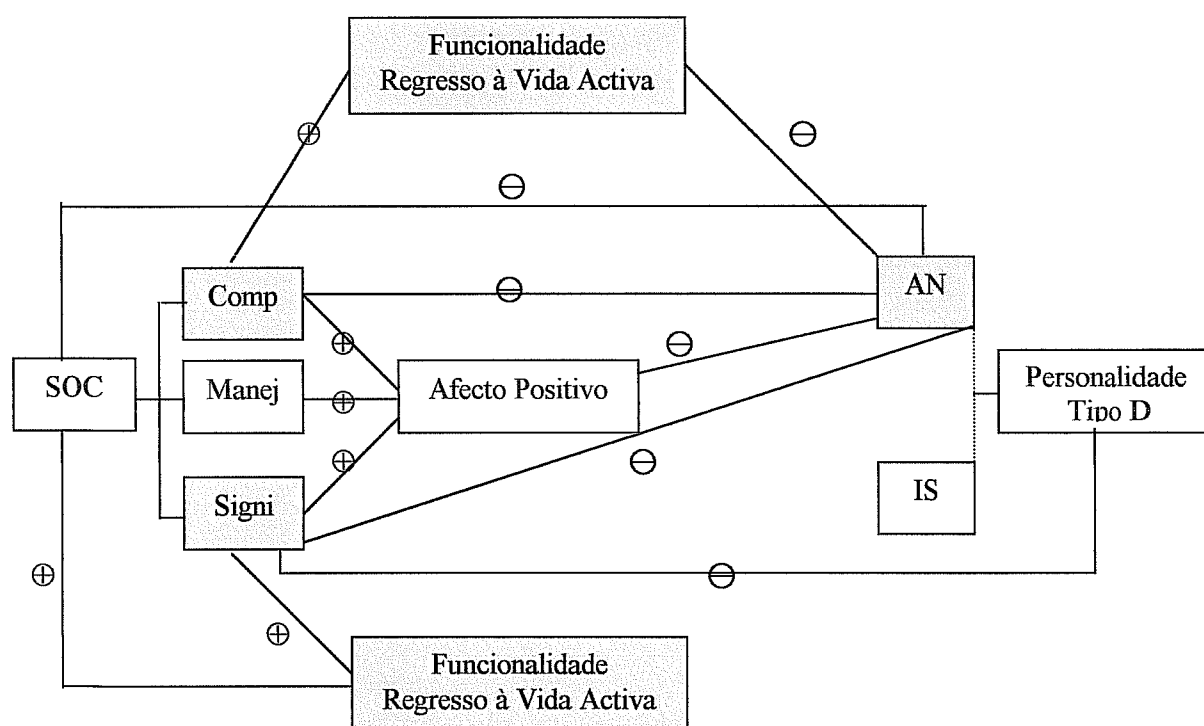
Funcionalidade
Regresso à Vida Activa

$\oplus$

$\ominus$

$\ominus$

Comp

$\ominus$

AN

$\oplus$

$\ominus$

SOC

Manej

$\oplus$

Afecto Positivo

Personalidade
Tipo D

$\oplus$

$\ominus$

Signi

IS

$\oplus$

$\ominus$

$\oplus$

Funcionalidade
Regresso à Vida Activa